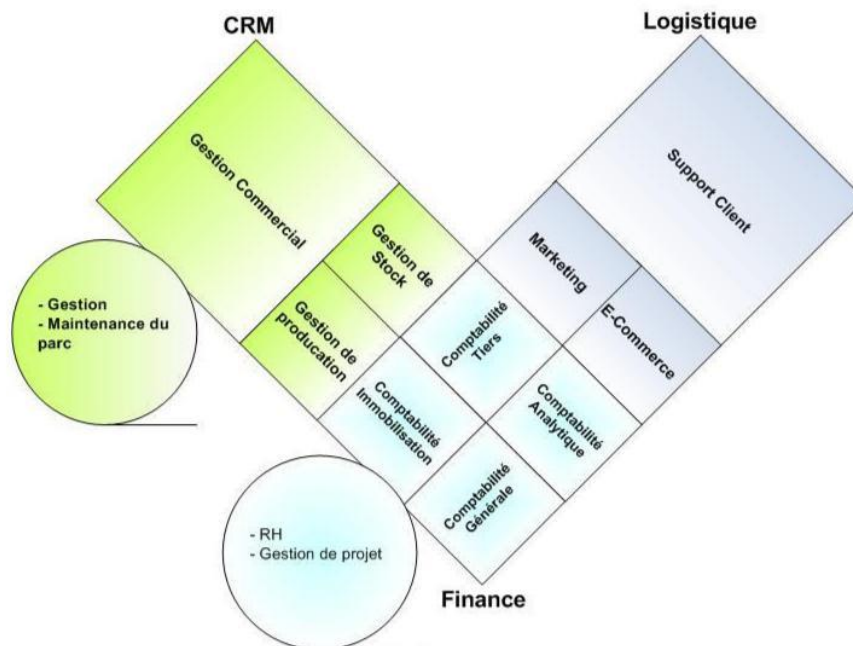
CRM

Logistique

Gestion Commercial

Support Client

Gestion de Stock

Marketing

- Gestion
- Maintenance du parc

Gestion de producation

Comptabilité Tiers

E-Commerce

Comptabilité Immobilisation

Comptabilité Analytique

Comptabilité Générale

- RH
- Gestion de projet

Finance